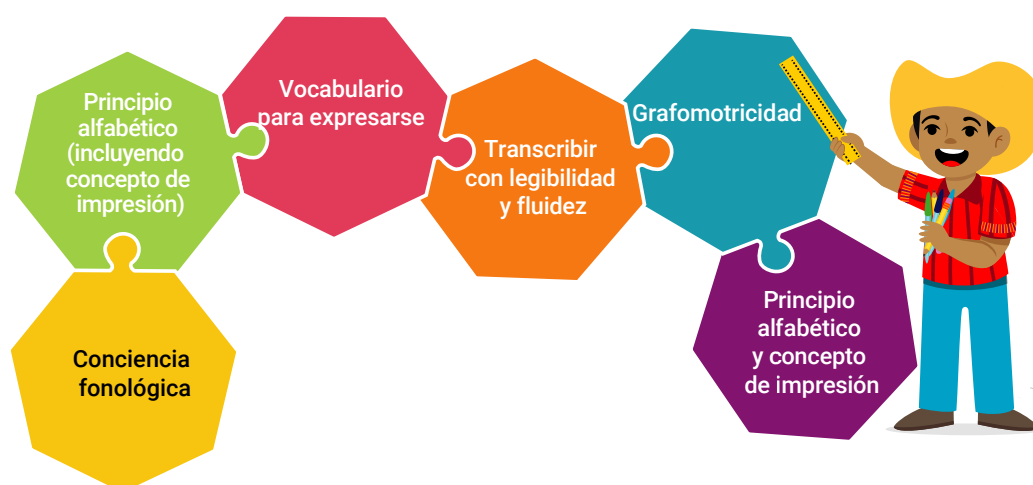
Principio alfabético (incluyendo concepto de impresión)

Vocabulario para expresarse

Transcribir con legibilidad y fluidez

Grafomotricidad

Principio alfabético y concepto de impresión

Conciencia fonológica